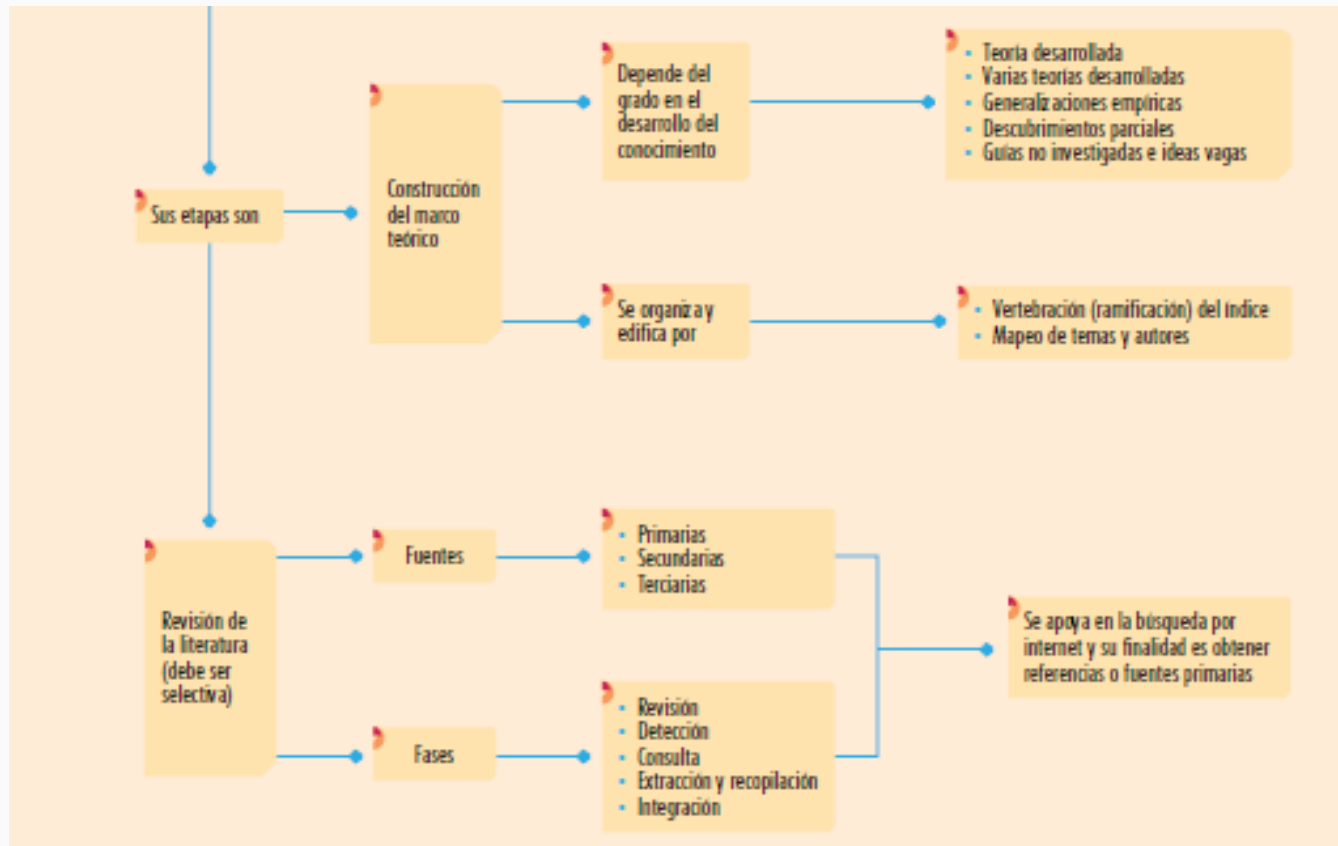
Sus etapas son

Construcción del marco teórico

Depende del grado en el desarrollo del conocimiento

- Teoría desarrollada
- Varias teorías desarrolladas
- Generalizaciones empíricas
- Descubrimientos parciales
- Guías no investigadas e ideas vagas

Se organiza y edifica por

- Vertebración (ramificación) del índice
- Mapeo de temas y autores

Revisión de la literatura (debe ser selectiva)

Fuentes

- Primarias
- Secundarias
- Terciarias

Fases

- Revisión
- Detección
- Consulta
- Extracción y recopilación
- Integración

Se apoya en la búsqueda por internet y su finalidad es obtener referencias o fuentes primarias